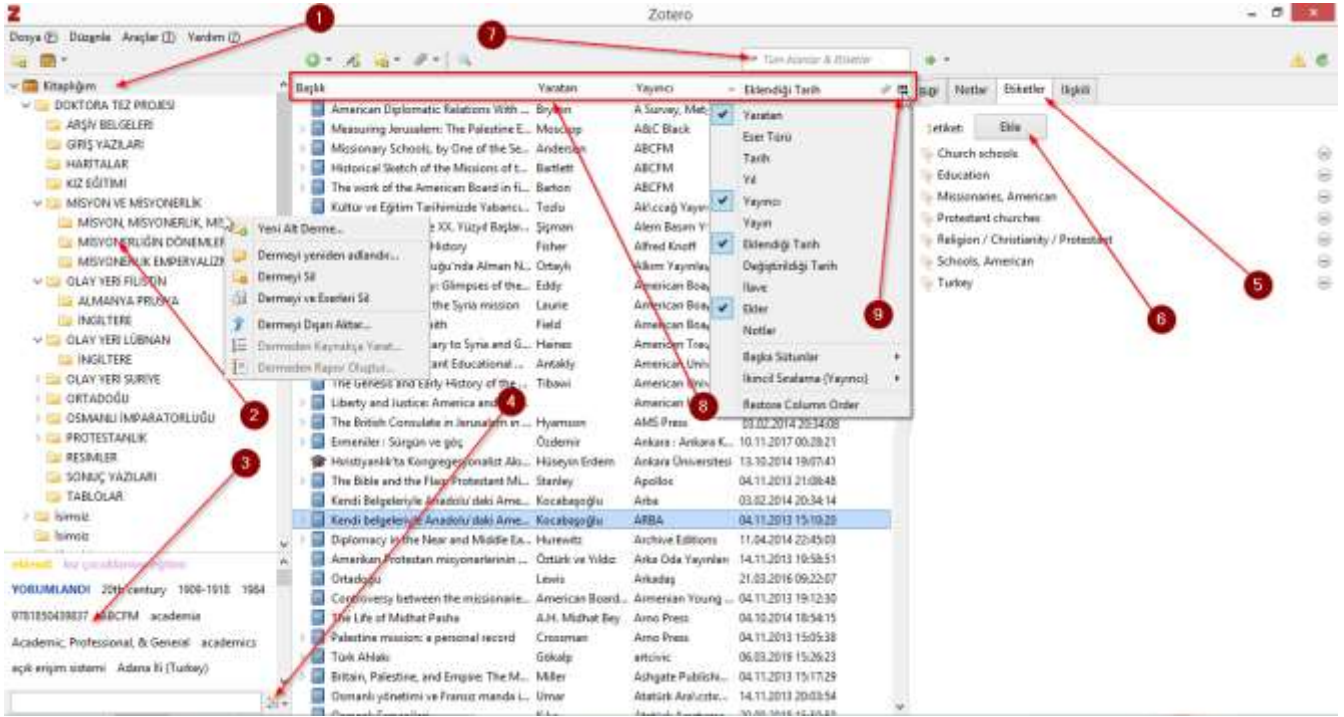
Zotero

Dosya (F) Düzenle Araçlar (T) Yardım (Y)

1 2 3 4 5 6 7 8 9

Tüm Alanlar & Etiketler

Kitaplığım
DOKTORA TEZ PROJESİ
ARŞİV BELGELERİ
GİRİŞ YAZILARI
HARİTALAR
KIZ EĞİTİMİ
MİSYON VE MİSYONERLİK
MİSYON, MİSYONERLİK, MİS
MİSYONERLİĞİN DÖNEMLER
MİSYONERLİK EMPERYALİZM
OLAY YERİ FİLİSTİN
ALMANYA PRUSYA
İNGİLTERE
OLAY YERİ LÜBNAN
İNGİLTERE
OLAY YERİ SURİYE
ORTADOĞU
OSMANLI İMPARATORLUĞU
PROTESTANLIK
RESİMLER
SONUÇ YAZILARI
TABLOLAR
İsimsiz
İsimsiz

Yeni Alt Derme...
Dermeyi yeniden adlandır...
Dermeyi Sil
Dermeyi ve Eserleri Sil
Dermeyi Dışarı Aktar...
Dermeden Kaynakça Yarat...
Dermeden Rapor Oluştur...

okundu kız çocuklarının eğitimi
YORUMLANDI 20th century 1908-1918 1984
9781850439837 ABCFM academia
Academic, Professional, & General academics
açık erişim sistemi Adana İli (Turkey)

| Başlık | Yaratan | Yayıncı | Eklendiği Tarih |
|---|---|---|---|
| American Diplomatic Relations With ... | Bryson | A Survey, Met | |
| Measuring Jerusalem: The Palestine E... | Moscrop | A&C Black | |
| Missionary Schools, by One of the Se... | Anderson | ABCFM | |
| Historical Sketch of the Missions of t... | Bartlett | ABCFM | |
| The work of the American Board in fi... | Barton | ABCFM | |
| Kültür ve Eğitim Tarihimizde Yabancı... | Tozlu | Ak\ccağ Yayın | |
| XX. Yüzyıl Başlar... | Şişman | Alem Basım Y | |
| History | Fisher | Alfred Knoff | |
| ...uğu'nda Alman N... | Ortaylı | Alkım Yayınları | |
| ...y: Glimpses of the... | Eddy | American Boa | |
| the Syria mission | Laurie | American Boa | |
| ...ith | Field | American Boa | |
| ...ary to Syria and G... | Haines | American Trac | |
| ...ant Educational ... | Antakly | American Univ | |
| The Genesis and Early History of the ... | Tibawi | American Univ | |
| Liberty and Justice: America and ... | | American | |
| The British Consulate in Jerusalem in ... | Hyamson | AMS Press | 03.02.2014 20:34:08 |
| Ermeniler : Sürgün ve göç | Özdemir | Ankara : Ankara K... | 10.11.2017 00:28:21 |
| Hıristiyanlık'ta Kongregasyonalist Akı... | Hüseyin Erdem | Ankara Üniversitesi | 13.10.2014 19:07:41 |
| The Bible and the Flag: Protestant Mi... | Stanley | Apollos | 04.11.2013 21:08:48 |
| Kendi Belgeleriyle Anadolu'daki Ame... | Kocabaşoğlu | Arba | 03.02.2014 20:34:14 |
| Kendi belgeleriyle Anadolu'daki Ame... | Kocabaşoğlu | ARBA | 04.11.2013 15:19:20 |
| Diplomacy in the Near and Middle Ea... | Hurewitz | Archive Editions | 11.04.2014 22:45:03 |
| Amerikan Protestan misyonerlerinin ... | Öztürk ve Yıldız | Arka Oda Yayınları | 14.11.2013 19:58:51 |
| Ortadoğu | Lewis | Arkadaş | 21.03.2016 09:22:07 |
| Controversy between the missionarie... | American Board... | Armenian Young ... | 04.11.2013 19:12:30 |
| The Life of Midhat Pasha | A.H. Midhat Bey | Arno Press | 04.10.2014 18:54:15 |
| Palestine mission: a personal record | Crossman | Arno Press | 04.11.2013 15:05:38 |
| Türk Ahlakı | Gökalp | artcivic | 06.03.2019 15:26:23 |
| Britain, Palestine, and Empire: The M... | Miller | Ashgate Publishi... | 04.11.2013 15:17:29 |
| Osmanlı yönetimi ve Fransız manda i... | Umar | Atatürk Aralıştır... | 14.11.2013 20:03:54 |

Yaratan
Eser Türü
Tarih
Yıl
Yayıncı
Yayın
Eklendiği Tarih
Değiştirildiği Tarih
İlave
Ekler
Notlar
Başka Sütunlar
İkincil Sıralama (Yayıncı)
Restore Column Order

Bilgi Notlar Etiketler İlgili
Etiket: Ekle
Church schools
Education
Missionaries, American
Protestant churches
Religion / Christianity / Protestant
Schools, American
Turkey